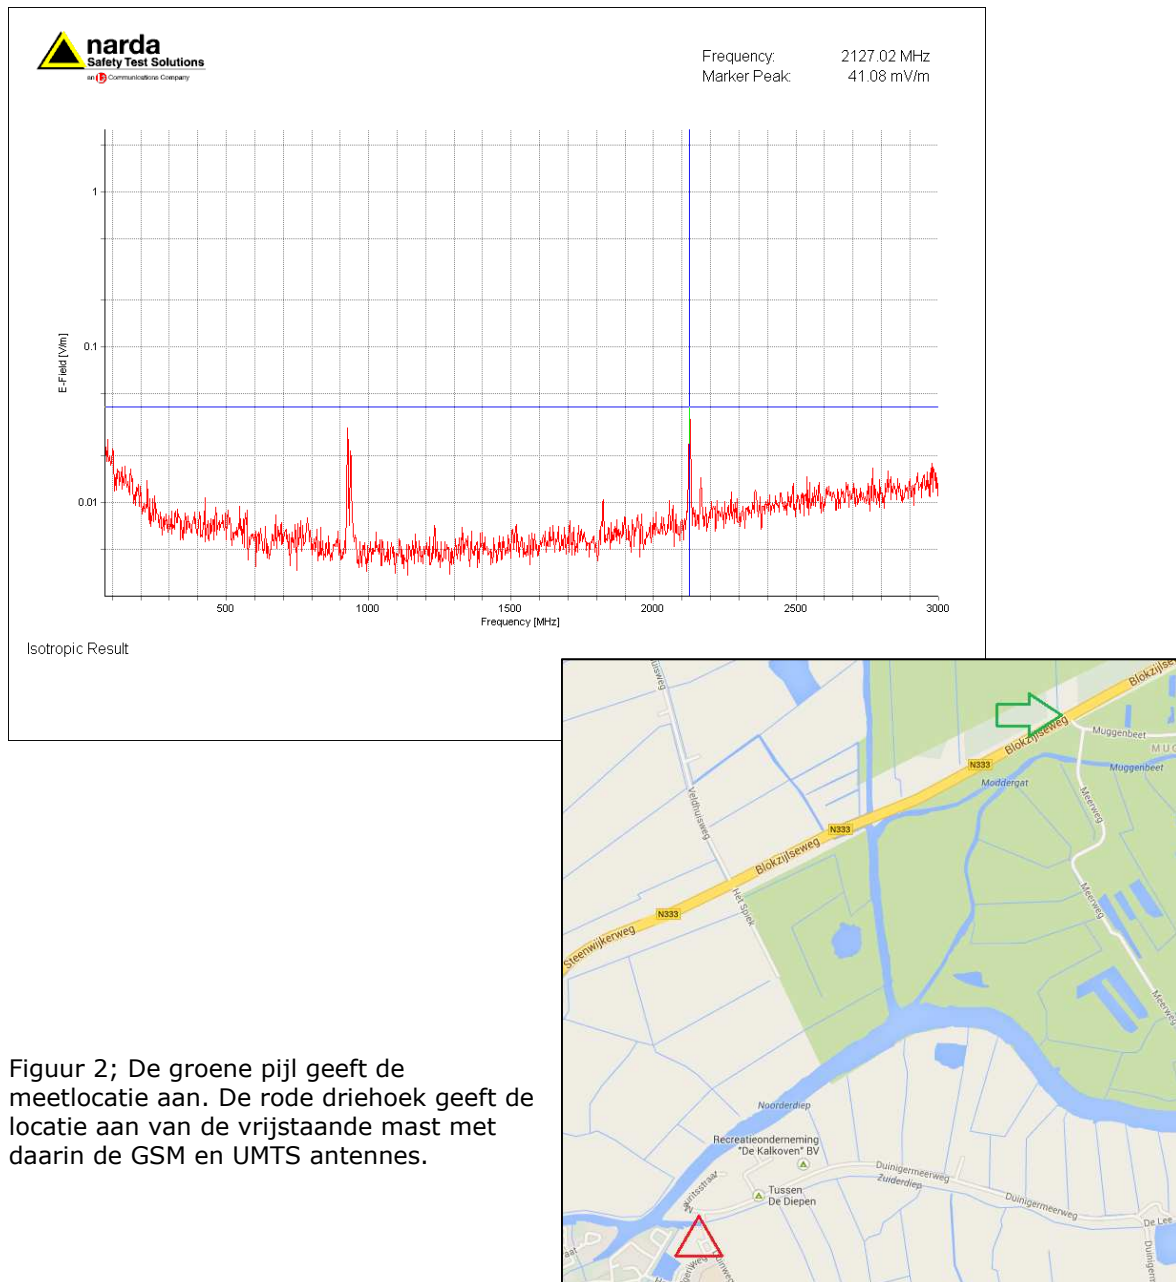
narda
Safety Test Solutions
an L3 Communications Company

Frequency: 2127.02 MHz
Marker Peak: 41.08 mV/m

1
0.1
0.01
E-Field [V/m]
500
1000
1500
2000
2500
3000
Frequency [MHz]

Isotropic Result

Figuur 2; De groene pijl geeft de meetlocatie aan. De rode driehoek geeft de locatie aan van de vrijstaande mast met daarin de GSM en UMTS antennes.

Blokzijlseweg
Muggenbeet
MUG
Muggenbeet
N333
Moddergat
Meerweg
Veldhuisweg
N333
Blokzijlseweg
Het Spiek
N333
Steenwijkerweg
Meerweg
Meerweg
Noorderdiep
Recreatieonderneming "De Kalkoven" BV
Duinigermeerweg
Zuiderdiep
Tussen De Diepen
Duinigermeerweg
De Lee
Duinigerm
Veldhuisweg